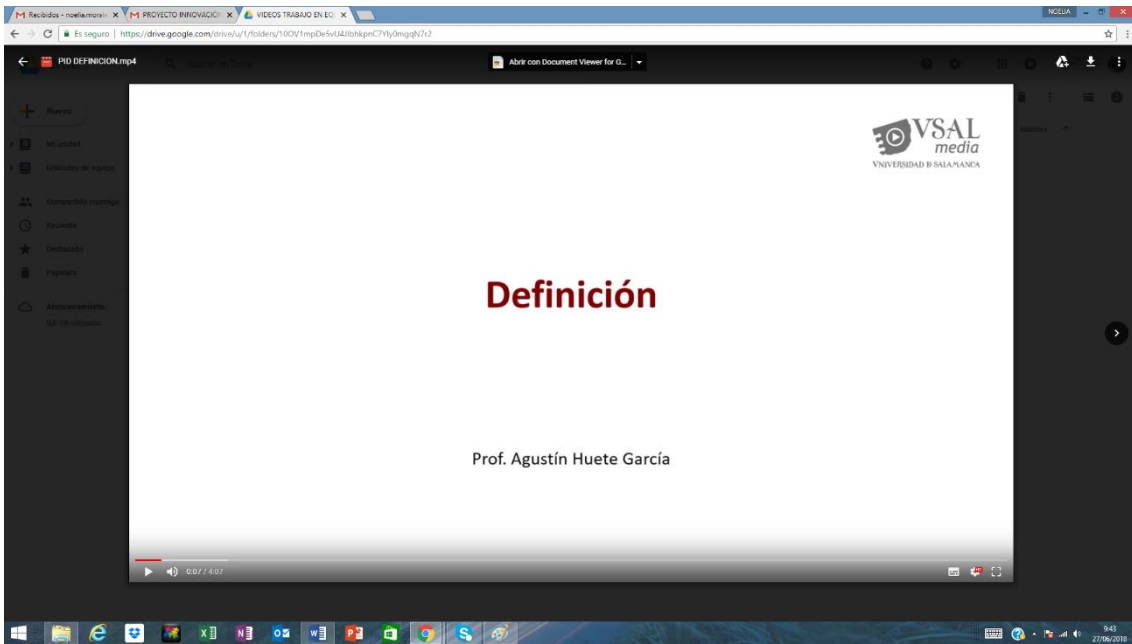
M Recibidos - noelia.morale × M PROYECTO INNOVACIÓN × VIDEOS TRABAJO EN EQ ×

NOELIA

Es seguro | https://drive.google.com/drive/u/1/folders/10OV1mpDe5vU4Jlbhkpn C7Yly0mgqN7r2

PID DEFINICION.mp4

Buscar en Drive

Abrir con Document Viewer for G...

Nuevo

Mi unidad

Unidades de equipo

Compartido conmigo

Reciente

Destacado

Papelera

Almacenamiento

0,8 MB utilizado

VSAL media

VNIVERSIDAD D SALAMANCA

Definición

Prof. Agustín Huete García

0:07 / 4:07

9:43
27/06/2018